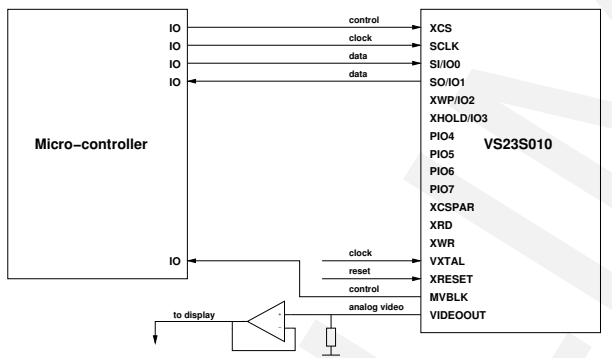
Micro-controller

IO
IO
IO
IO

IO

control
clock
data
data

clock
reset
control
analog video

to display

XCS
SCLK
SI/IO0
SO/IO1
XWP/IO2
XHOLD/IO3
PIO4
PIO5
PIO6
PIO7
XCSPAR
XRD
XWR
VXTAL
XRESET
MVBLK
VIDEOOUT

VS23S010